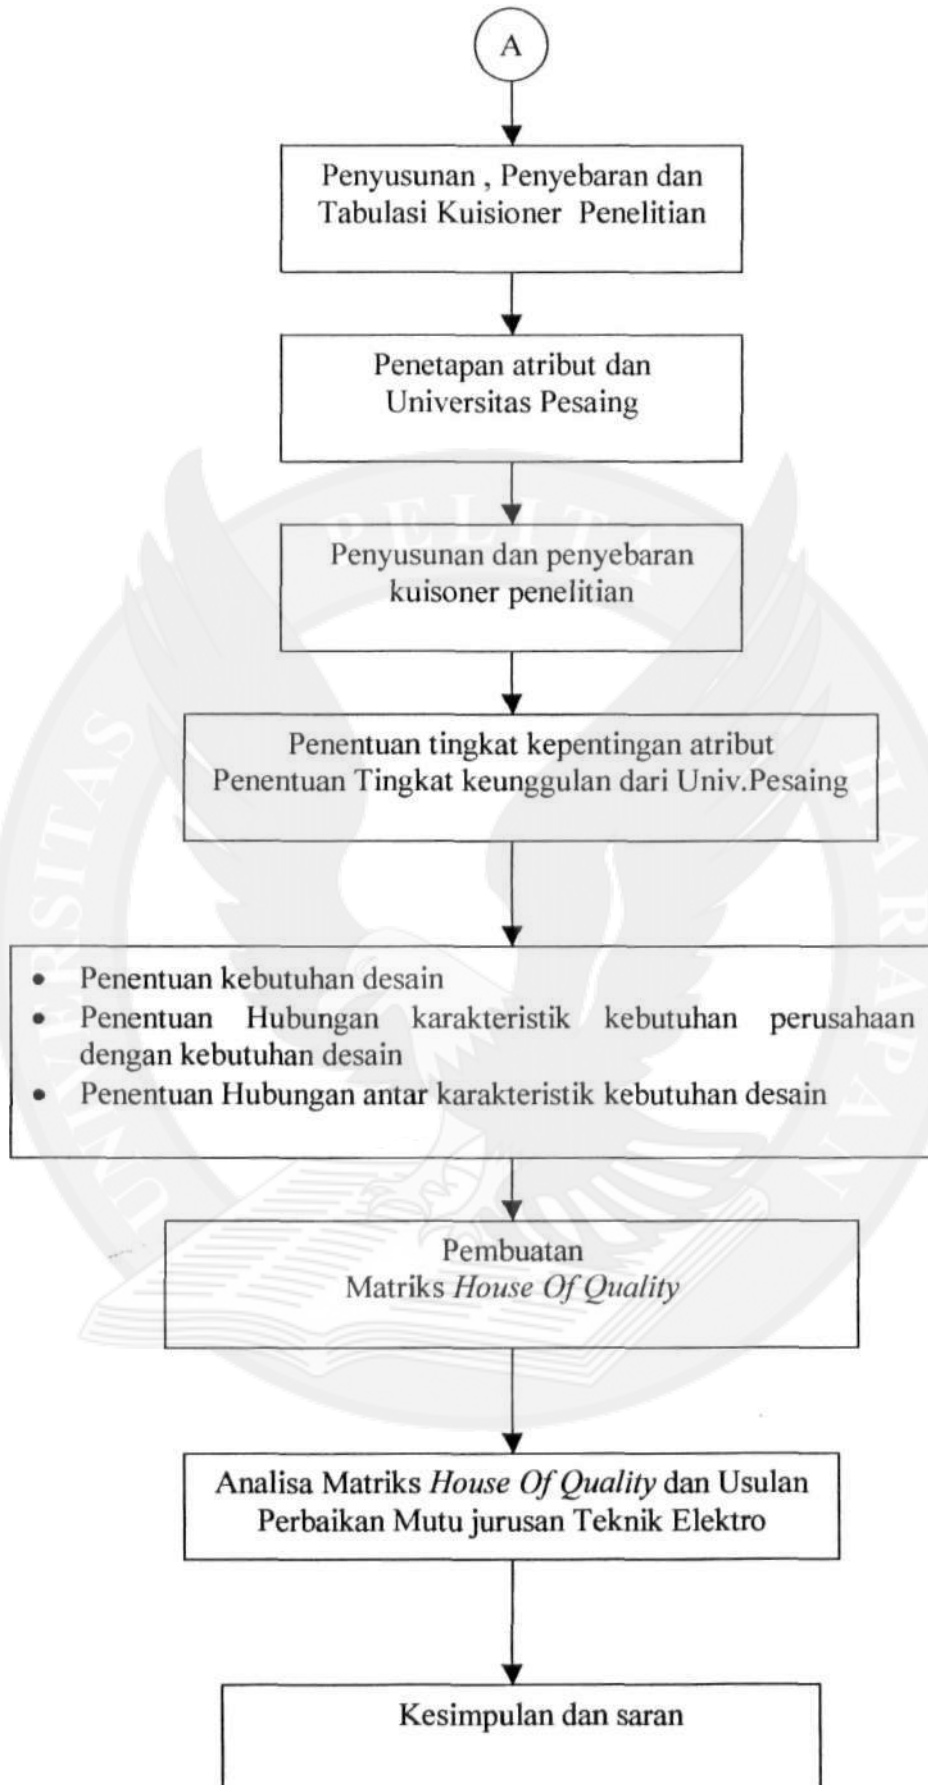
A

Penyusunan , Penyebaran dan Tabulasi Kuisioner Penelitian

Penetapan atribut dan Universitas Pesaing

Penyusunan dan penyebaran kuisoner penelitian

Penentuan tingkat kepentingan atribut
Penentuan Tingkat keunggulan dari Univ.Pesaing

- Penentuan kebutuhan desain
- Penentuan Hubungan karakteristik kebutuhan perusahaan dengan kebutuhan desain
- Penentuan Hubungan antar karakteristik kebutuhan desain

Pembuatan
Matriks *House Of Quality*

Analisa Matriks *House Of Quality* dan Usulan Perbaikan Mutu jurusan Teknik Elektro

Kesimpulan dan saran

UNIVERSITAS PELITA HARAPAN